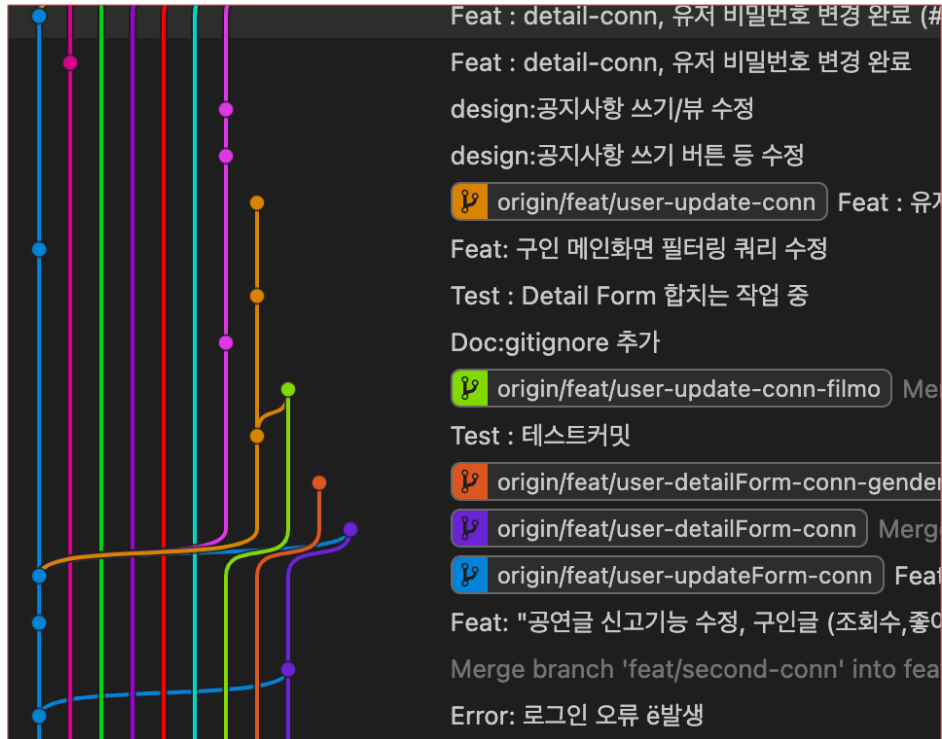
Feat : detail-conn, 유저 비밀번호 변경 완료 (#
Feat : detail-conn, 유저 비밀번호 변경 완료
design:공지사항 쓰기/뷰 수정
design:공지사항 쓰기 버튼 등 수정
origin/feat/user-update-conn Feat : 유저
Feat: 구인 메인화면 필터링 쿼리 수정
Test : Detail Form 합치는 작업 중
Doc:gitignore 추가
origin/feat/user-update-conn-filmo Me
Test : 테스트커밋
origin/feat/user-detailForm-conn-gender
origin/feat/user-detailForm-conn Merg
origin/feat/user-updateForm-conn Feat
Feat: "공연글 신고기능 수정, 구인글 (조회수,좋0
Merge branch 'feat/second-conn' into fea
Error: 로그인 오류 ë발생